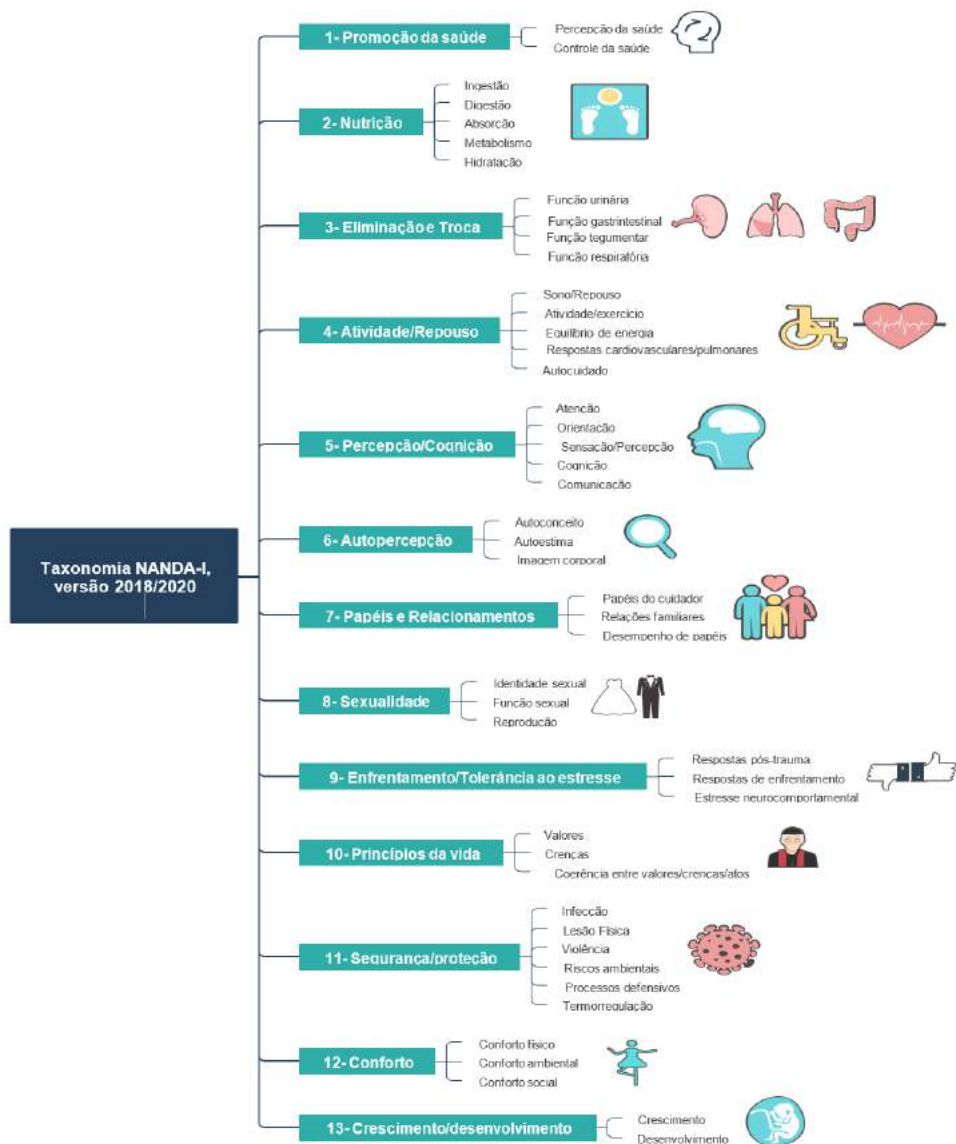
Taxonomia NANDA-I, versão 2018/2020

1- Promoção da saúde
Percepção da saúde
Controle da saúde

2- Nutrição
Ingestão
Digestão
Absorção
Metabolismo
Hidratação

3- Eliminação e Troca
Função urinária
Função gastrintestinal
Função tegumentar
Função respiratória

4- Atividade/Repouso
Sono/Repouso
Atividade/exercício
Equilíbrio de energia
Respostas cardiovasculares/pulmonares
Autocuidado

5- Percepção/Cognição
Atenção
Orientação
Sensação/Percepção
Cognição
Comunicação

6- Autopercepção
Autoconceito
Autoestima
Imagem corporal

7- Papéis e Relacionamentos
Papéis do cuidador
Relações familiares
Desempenho de papéis

8- Sexualidade
Identidade sexual
Função sexual
Reprodução

9- Enfrentamento/Tolerância ao estresse
Respostas pós-trauma
Respostas de enfrentamento
Estresse neurocomportamental

10- Princípios da vida
Valores
Crenças
Coerência entre valores/crenças/atos

11- Segurança/proteção
Infecção
Lesão Física
Violência
Riscos ambientais
Processos defensivos
Termorregulação

12- Conforto
Conforto físico
Conforto ambiental
Conforto social

13- Crescimento/desenvolvimento
Crescimento
Desenvolvimento